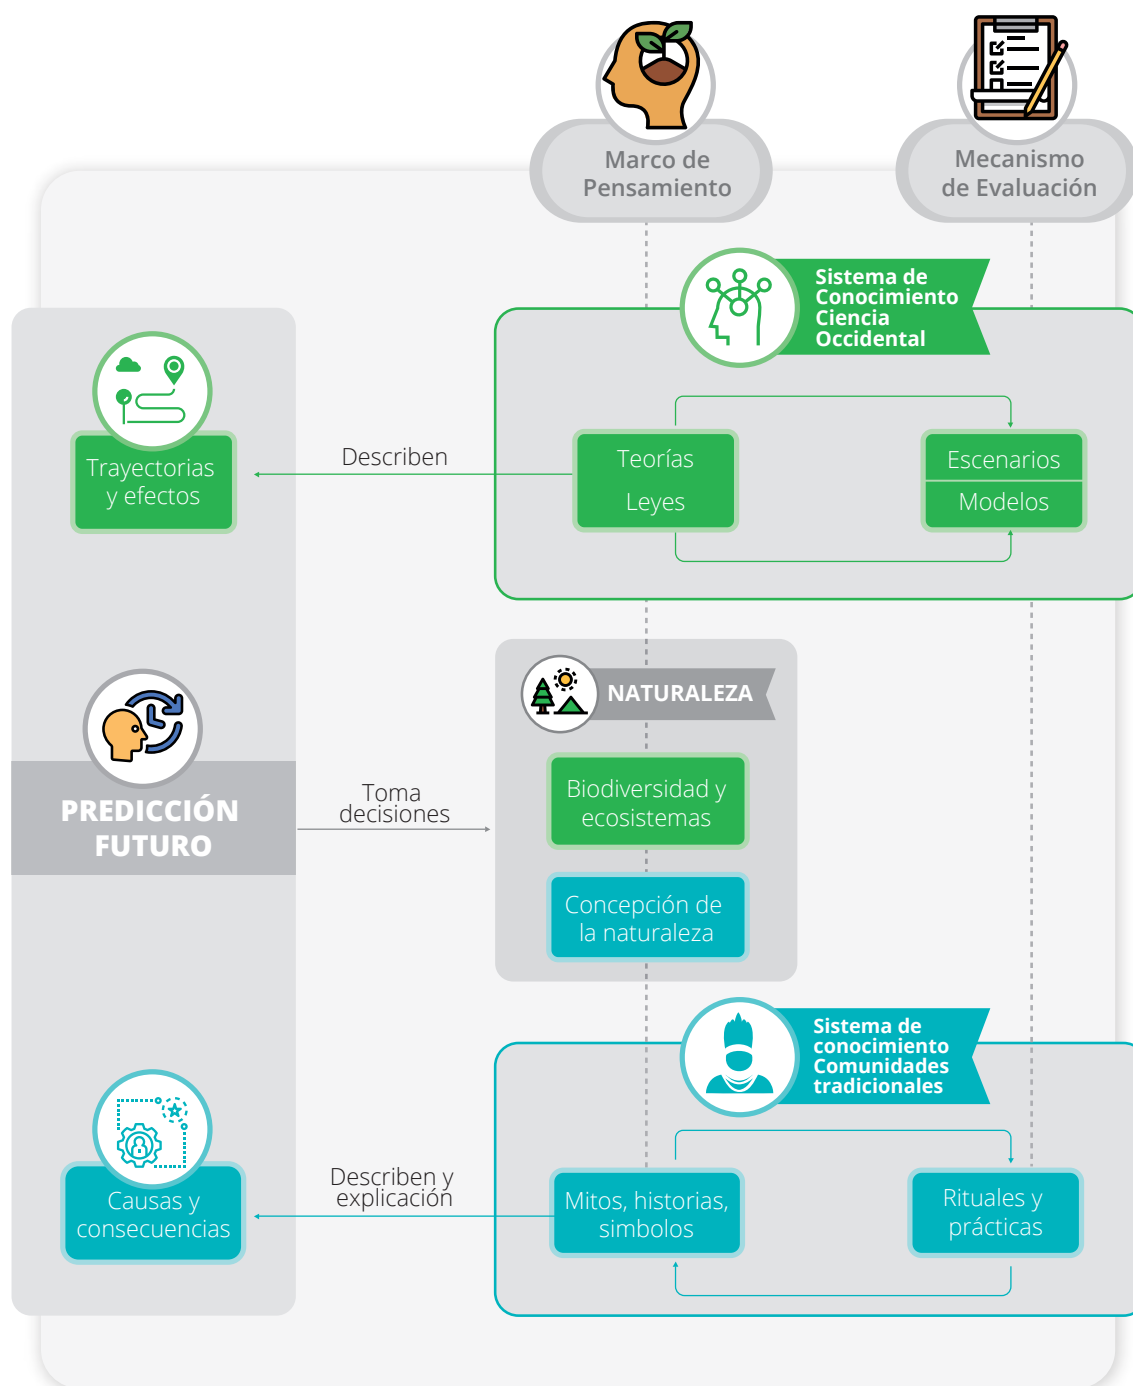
Marco de Pensamiento

Mecanismo de Evaluación

Sistema de Conocimiento Ciencia Occidental

Trayectorias y efectos

Describen

Teorías

Leyes

Escenarios

Modelos

NATURALEZA

PREDICCIÓN FUTURO

Toma decisiones

Biodiversidad y ecosistemas

Concepción de la naturaleza

Sistema de conocimiento Comunidades tradicionales

Causas y consecuencias

Describen y explicación

Mitos, historias, simbolos

Rituales y prácticas